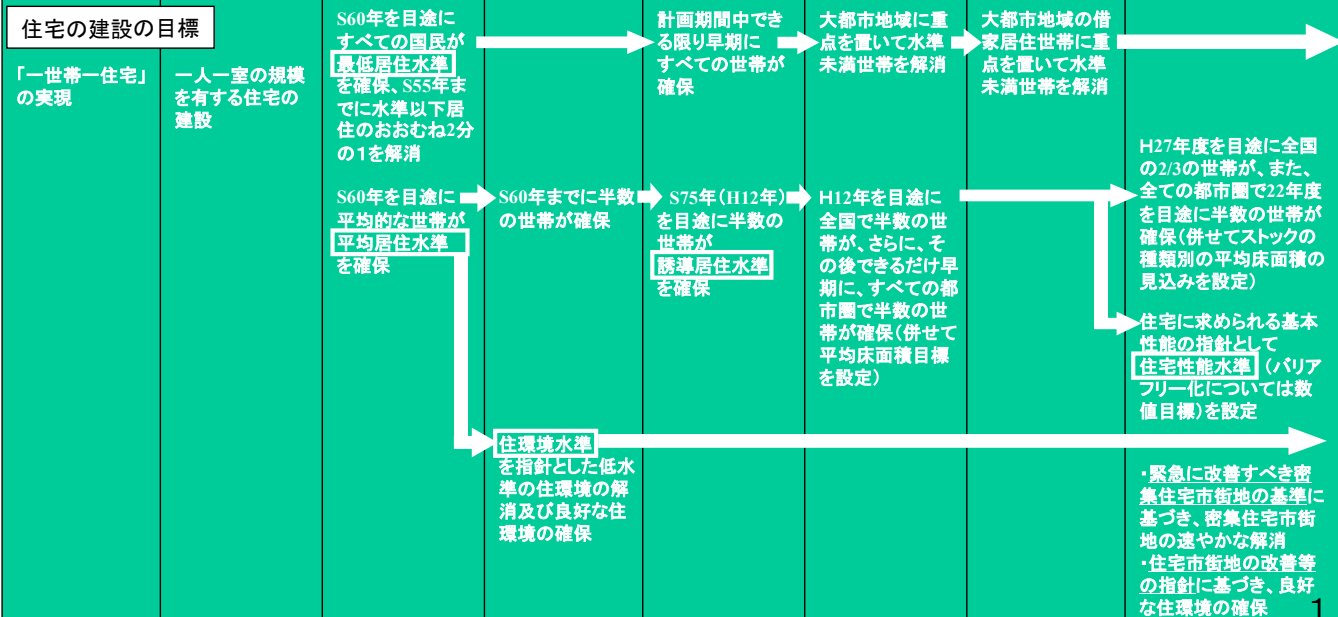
住宅の建設の目標

「一世帯一住宅」の実現

一人一室の規模を有する住宅の建設

S60年を目途にすべての国民が最低居住水準を確保、S55年までに水準以下居住のおおむね2分の1を解消

S60年を目途に平均的な世帯が平均居住水準を確保

S60年までに半数の世帯が確保

住環境水準を指針とした低水準の住環境の解消及び良好な住環境の確保

計画期間中できる限り早期にすべての世帯が確保

S75年（H12年）を目途に半数の世帯が誘導居住水準を確保

大都市地域に重点を置いて水準未満世帯を解消

H12年を目途に全国で半数の世帯が、さらに、その後できるだけ早期に、すべての都市圏で半数の世帯が確保（併せて平均床面積目標を設定）

大都市地域の借家居住世帯に重点を置いて水準未満世帯を解消

H27年度を目途に全国の2/3の世帯が、また、全ての都市圏で22年度を目途に半数の世帯が確保（併せてストックの種類別の平均床面積の見込みを設定）

住宅に求められる基本性能の指針として住宅性能水準（バリアフリー化については数値目標）を設定

・緊急に改善すべき密集住宅市街地の基準に基づき、密集住宅市街地の速やかな解消
・住宅市街地の改善等の指針に基づき、良好な住環境の確保

1